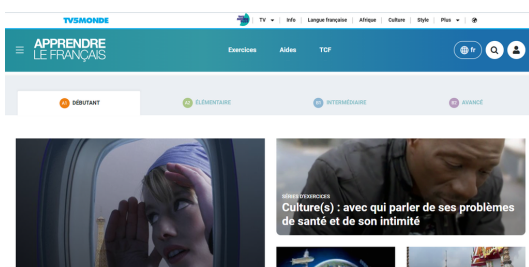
TV5MONDE

TV ▾ | Info | Langue française | Afrique | Culture | Style | Plus ▾

APPRENDRE LE FRANÇAIS

Exercices Aides TCF

fr

A1 DÉBUTANT

A2 ÉLÉMENTAIRE

B1 INTERMÉDIAIRE

B2 AVANCÉ

SÉRIES D'EXERCICES

Culture(s) : avec qui parler de ses problèmes de santé et de son intimité